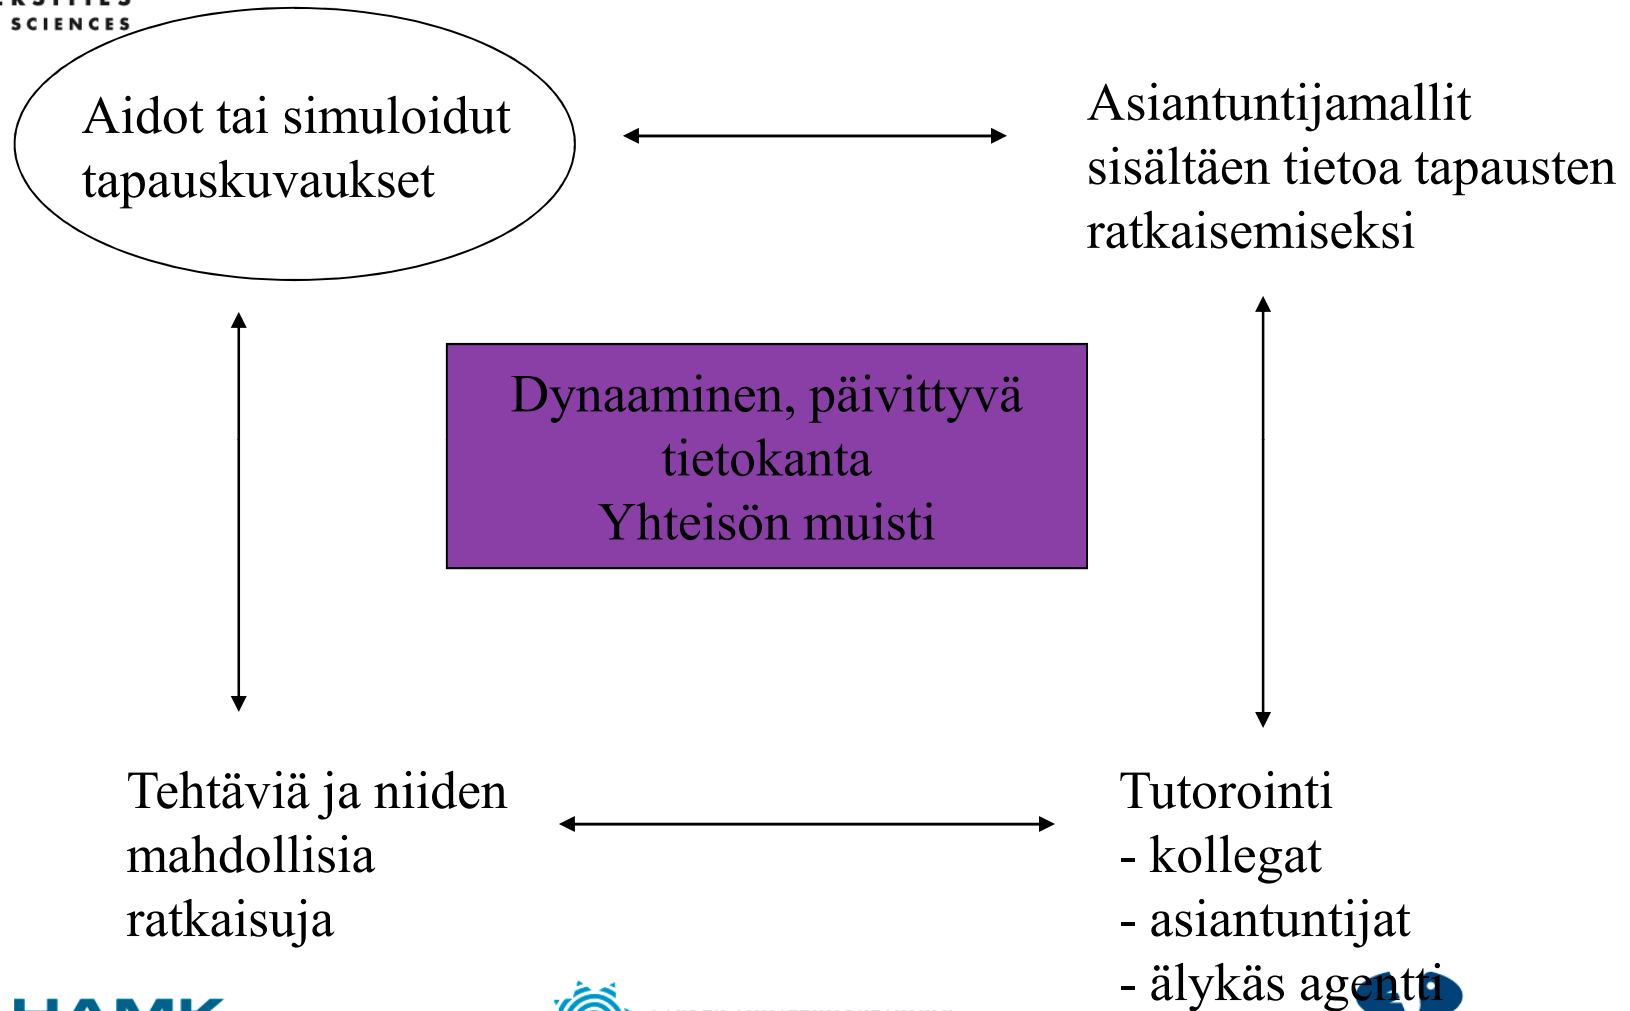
SCIENCES

Aidot tai simuloidut tapauskuvaukset

Asiantuntijamallit sisältäen tietoa tapausten ratkaisemiseksi

Dynaaminen, päivittyvä tietokanta
Yhteisön muisti

Tehtäviä ja niiden mahdollisia ratkaisuja

Tutorointi
- kollegat
- asiantuntijat
- älykäs agentti

HAMK